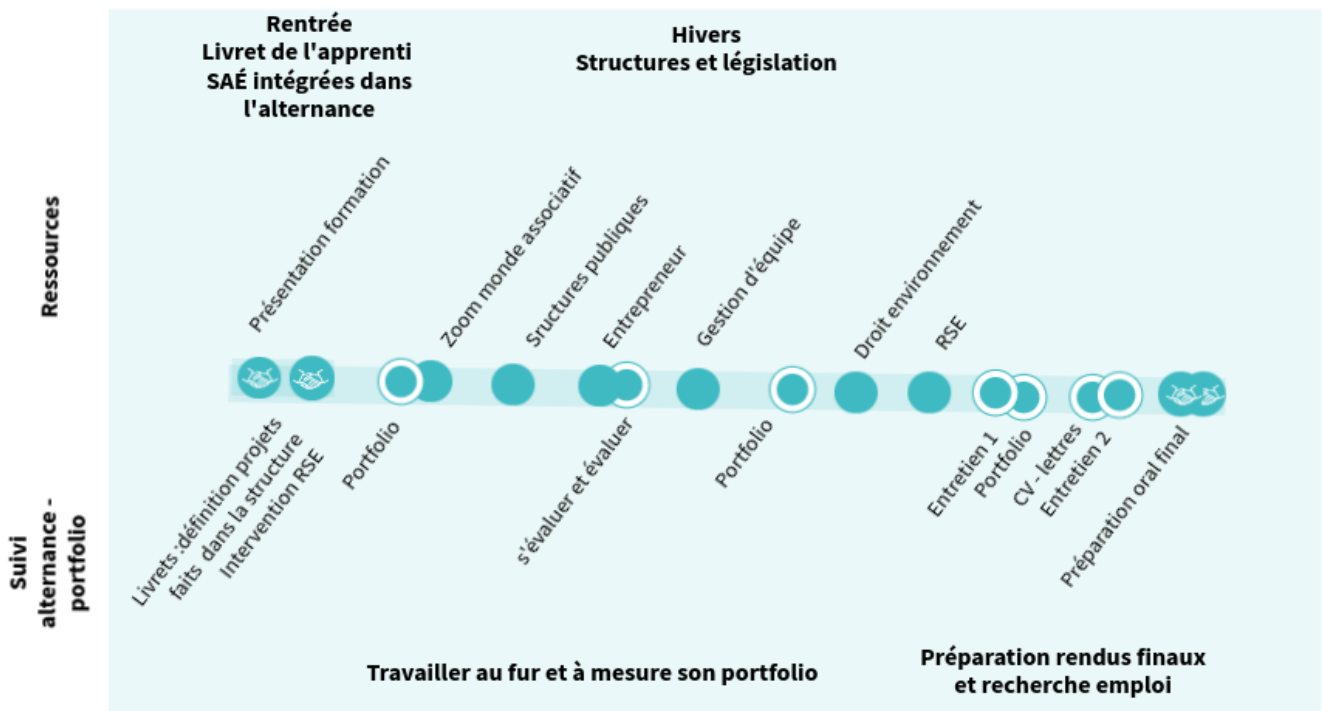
Rentrée
Livret de l'apprenti
SAÉ intégrées dans l'alternance

Hivers
Structures et législation

Ressources

Présentation formation

Zoom monde associatif

Sructures publiques

Entrepreneur

Gestion d'équipe

Droit environnement

RSE

Suivi alternance - portfolio

Livrets :définition projets faits dans la structure Intervention RSE

Portfolio

s'évaluer et évaluer

Portfolio

Entretien 1

Portfolio

CV - lettres

Entretien 2

Préparation oral final

Travailler au fur et à mesure son portfolio

Préparation rendus finaux et recherche emploi